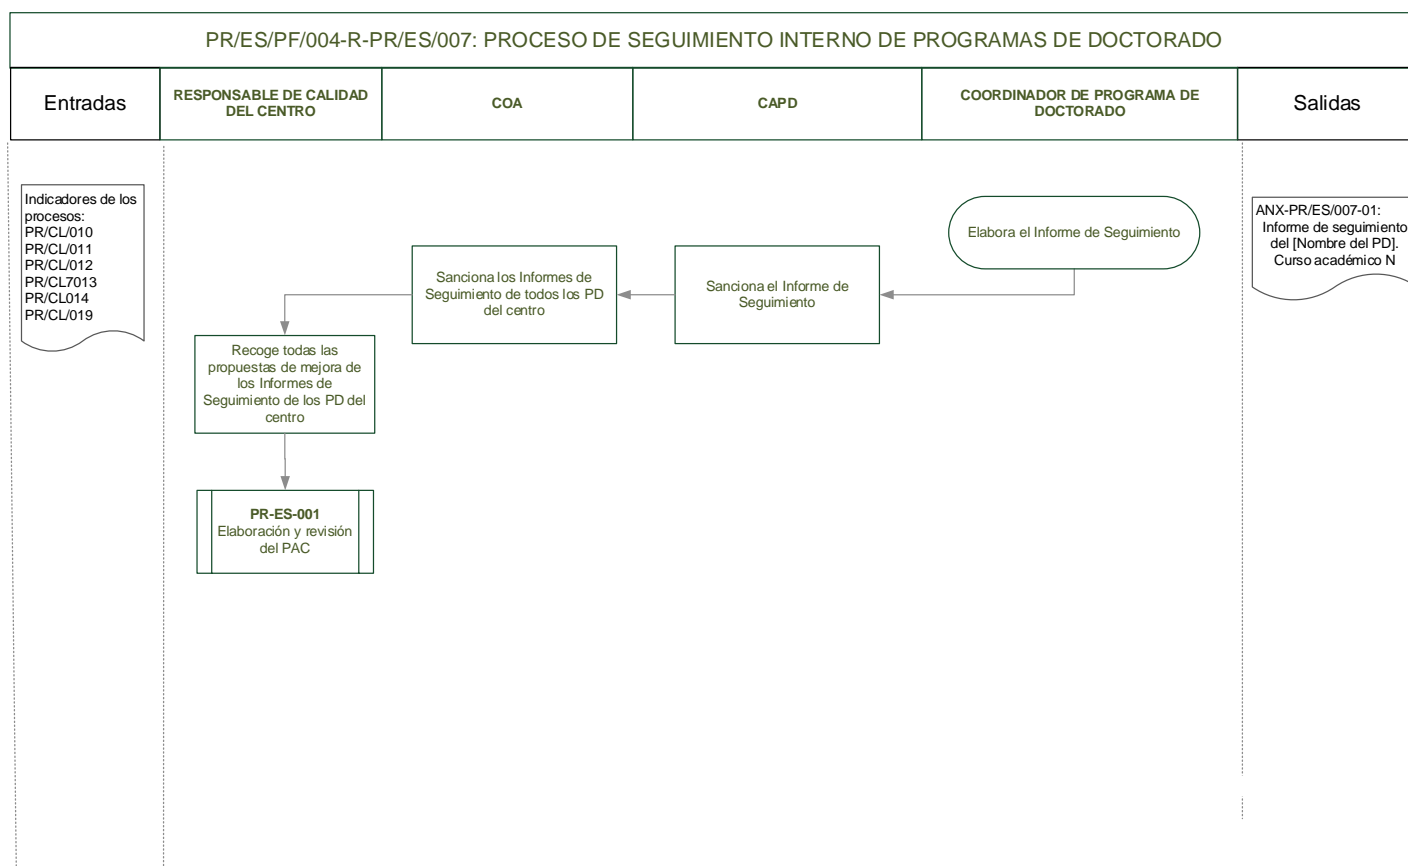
PR/ES/PF/004-R-PR/ES/007: PROCESO DE SEGUIMIENTO INTERNO DE PROGRAMAS DE DOCTORADO

Entradas

RESPONSABLE DE CALIDAD DEL CENTRO

COA

CAPD

COORDINADOR DE PROGRAMA DE DOCTORADO

Salidas

Indicadores de los procesos:
PR/CL/010
PR/CL/011
PR/CL/012
PR/CL7013
PR/CL014
PR/CL/019

Elabora el Informe de Seguimiento

Sanciona el Informe de Seguimiento

Sanciona los Informes de Seguimiento de todos los PD del centro

Recoge todas las propuestas de mejora de los Informes de Seguimiento de los PD del centro

PR-ES-001
Elaboración y revisión del PAC

ANX-PR/ES/007-01:
Informe de seguimiento del [Nombre del PD]. Curso académico N